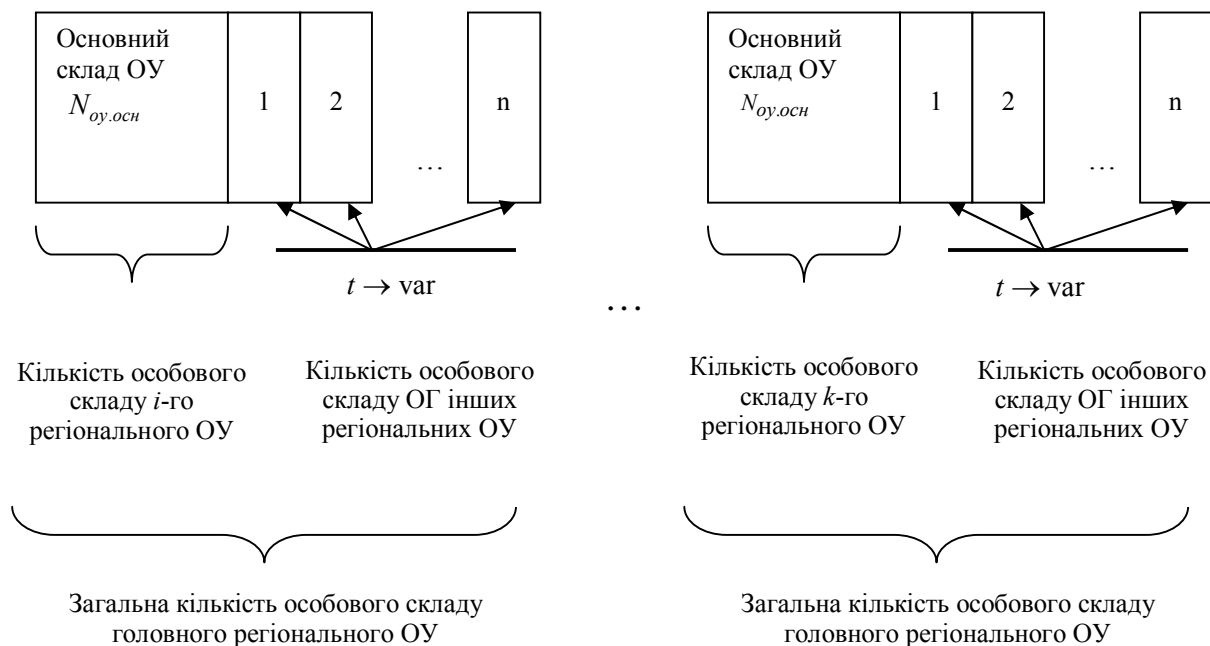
Основний склад ОУ
$N_{оу.осн}$

1

2

…

n

$t \to \text{var}$

Кількість особового складу $i$-го регіонального ОУ

Кількість особового складу ОГ інших регіональних ОУ

Загальна кількість особового складу головного регіонального ОУ

…

Основний склад ОУ
$N_{оу.осн}$

1

2

…

n

$t \to \text{var}$

Кількість особового складу $k$-го регіонального ОУ

Кількість особового складу ОГ інших регіональних ОУ

Загальна кількість особового складу головного регіонального ОУ